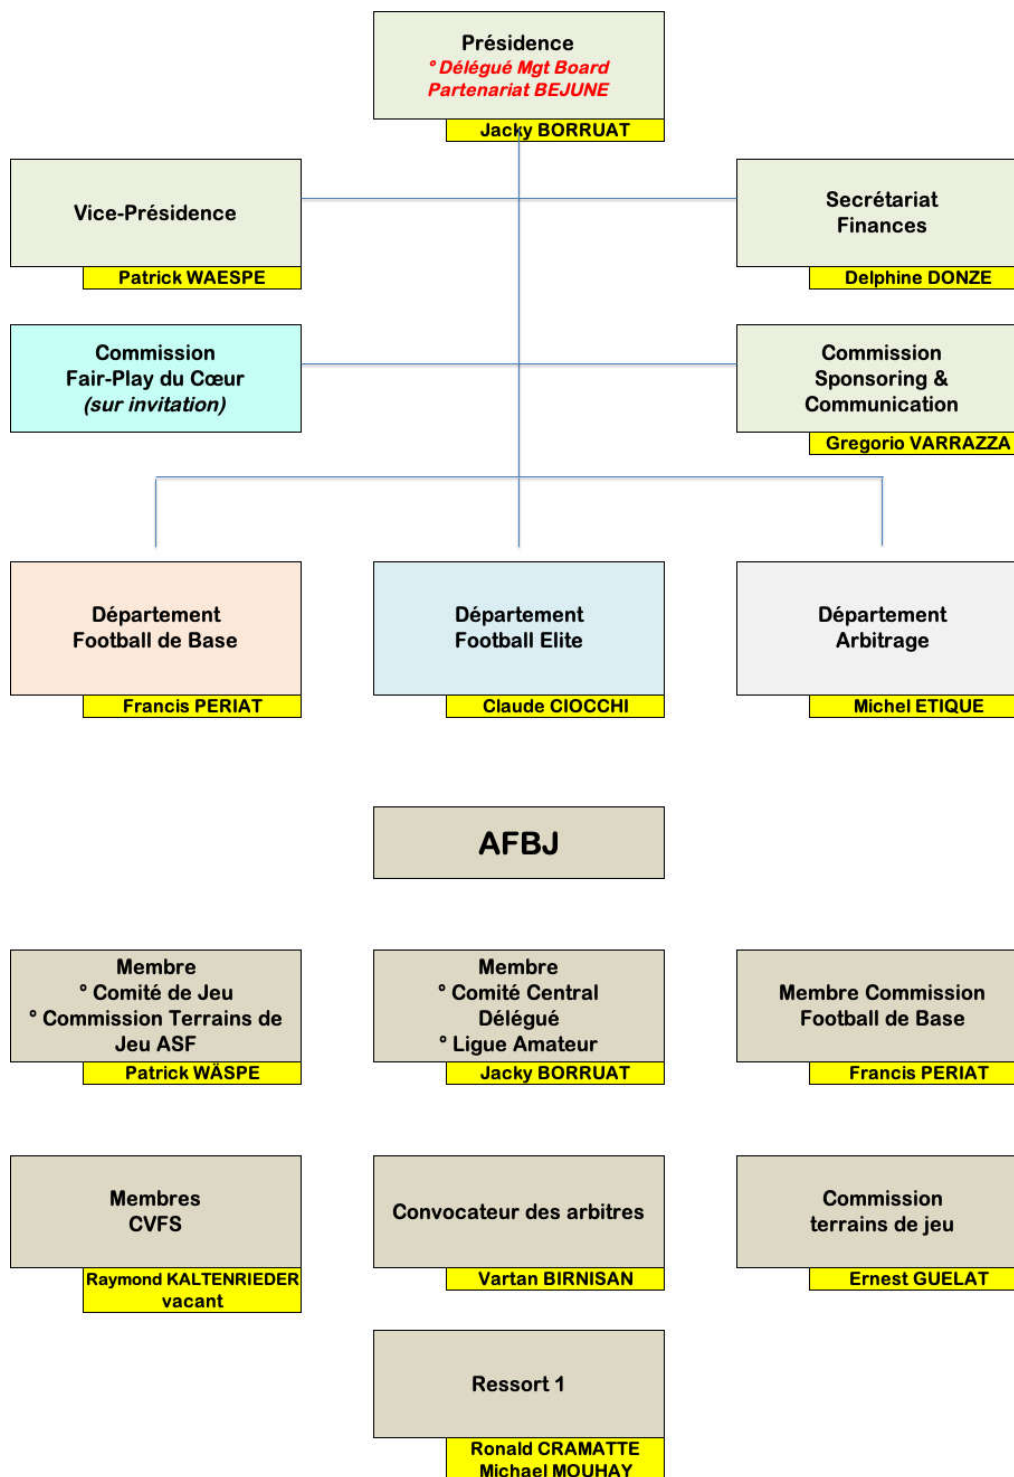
Présidence
° Délégué Mgt Board
Partenariat BEJUNE
Jacky BORRUAT

Vice-Présidence
Patrick WAESPE

Secrétariat
Finances
Delphine DONZE

Commission
Fair-Play du Cœur
(sur invitation)

Commission
Sponsoring &
Communication
Gregorio VARRAZZA

Département
Football de Base
Francis PERIAT

Département
Football Elite
Claude CIOCCHI

Département
Arbitrage
Michel ETIQUE

AFBJ

Membre
° Comité de Jeu
° Commission Terrains de Jeu ASF
Patrick WÄSPE

Membre
° Comité Central Délégué
° Ligue Amateur
Jacky BORRUAT

Membre Commission
Football de Base
Francis PERIAT

Membres
CVFS
Raymond KALTENRIEDER
vacant

Convocateur des arbitres
Vartan BIRNISAN

Commission
terrains de jeu
Ernest GUELAT

Ressort 1
Ronald CRAMATTE
Michael MOUHAY